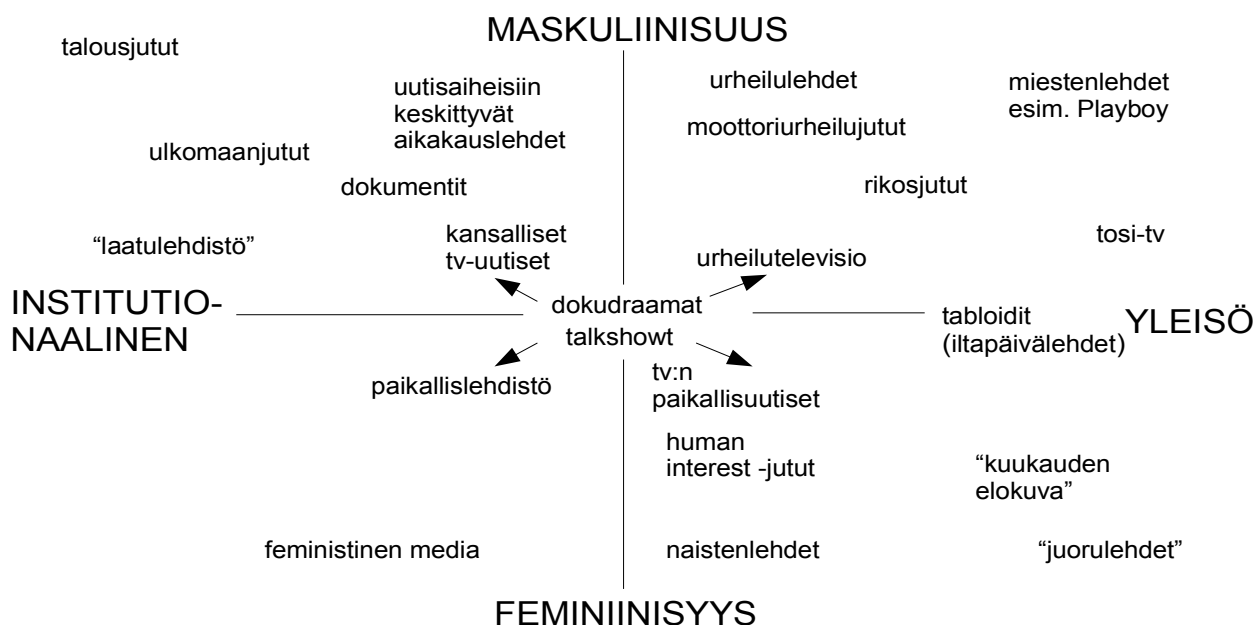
MASKULIINISUUS

talousjutut

uutisaiheisiin keskittyvät aikakauslehdet

urheilulehdet

miestenlehdet esim. Playboy

moottoriurheilujutut

ulkomaanjutut

dokumentit

rikosjutut

"laatulehdistö"

kansalliset tv-uutiset

urheilutelevisio

tosi-tv

INSTITUTIO-NAALINEN

dokudraamat

talkshowt

tabloidit (iltapäivälehdet)

YLEISÖ

paikallislehdistö

tv:n paikallisuutiset

human interest -jutut

"kuukauden elokuva"

feministinen media

naistenlehdet

"juorulehdet"

FEMINIINISYYS